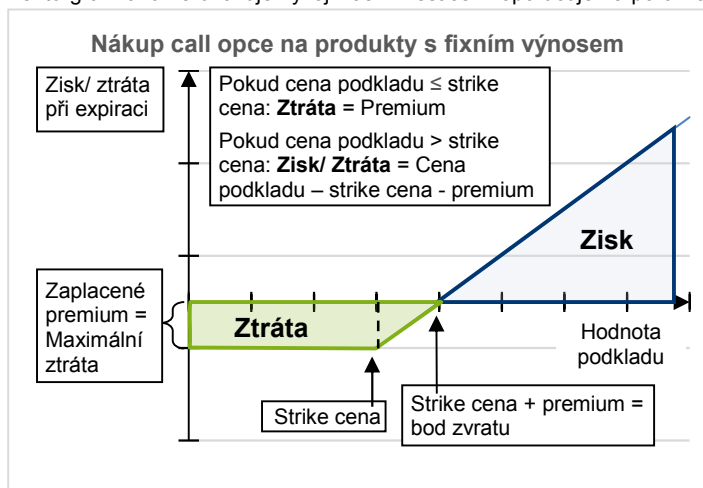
Nákup call opce na produkty s fixním výnosem

Zisk/ ztráta při expiraci

Pokud cena podkladu ≤ strike cena: **Ztráta** = Premium

Pokud cena podkladu > strike cena: **Zisk/ Ztráta** = Cena podkladu – strike cena - premium

Zisk

Zaplacené premium = Maximální ztráta

Ztráta

Hodnota podkladu

Strike cena

Strike cena + premium = bod zvratu